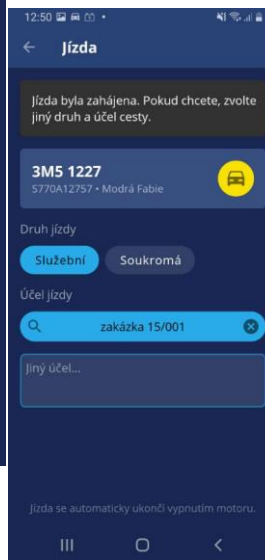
12:50

Jízda

Jízda byla zahájena. Pokud chcete, zvolte jiný druh a účel cesty.

3M5 1227
5770A12757 • Modrá Fabie

Druh jízdy

Služební
Soukromá

Účel jízdy

zakázka 15/001

Jiný účel...

Jízda se automaticky ukončí vypnutím motoru.